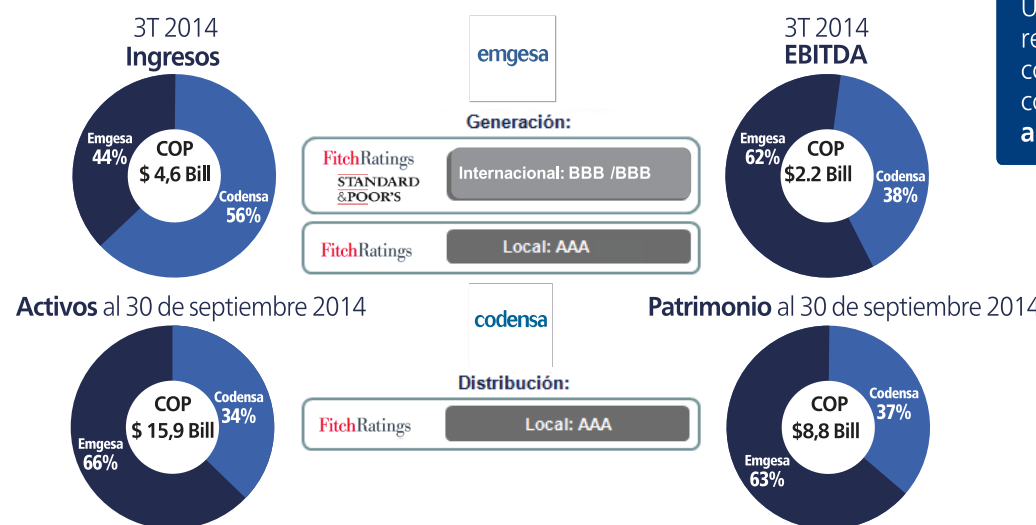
3T 2014
**Ingresos**

Emgesa 44%
COP $ 4,6 Bill
Codensa 56%

emgesa

Generación:

FitchRatings
STANDARD &POOR'S
Internacional: BBB /BBB

FitchRatings
Local: AAA

3T 2014
**EBITDA**

Emgesa 62%
COP $2.2 Bill
Codensa 38%

U
re
co
co
a

**Activos** al 30 de septiembre 2014

Codensa 34%
COP $ 15,9 Bill
Emgesa 66%

codensa

Distribución:

FitchRatings
Local: AAA

**Patrimonio** al 30 de septiembre 2014

Codensa 37%
COP $8,8 Bill
Emgesa 63%